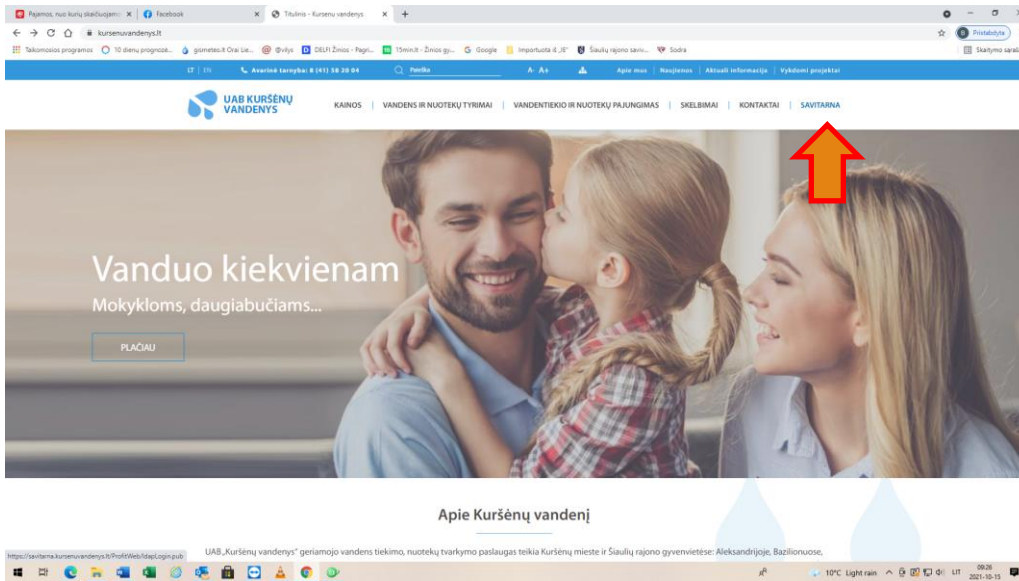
Pajamos, nuo kurių skaičiuojama × | Facebook × | Titulinis - Kursenu vandenys × | +

kursenuvandenys.lt

Pristabdyta

Taikomosios programos | 10 dienų prognoze... | gismeteo.lt Orai Lie... | @vilys | DELFI Žinios - Pagri... | 15min.lt - Žinios gy... | Google | Importuota iš „IE" | Šiaulių rajono savi... | Sodra | Skaitymo sąrašas

LT | EN | Avarinė tarnyba: 8 (41) 58 20 04 | Paieška | A- A+ | Apie mus | Naujienos | Aktuali informacija | Vykdomi projektai

UAB KURŠĖNŲ VANDENYS

KAINOS | VANDENS IR NUOTEKŲ TYRIMAI | VANDENTIEKIO IR NUOTEKŲ PAJUNGIMAS | SKELBIMAI | KONTAKTAI | SAVITARNA

Vanduo kiekvienam

Mokykloms, daugiabučiams...

PLAČIAU

Apie Kuršėnų vandenį

https://savitarna.kursenuvandenys.lt/ProfitWeb/ldapLogin.pub

UAB „Kuršėnų vandenys" geriamojo vandens tiekimo, nuotekų tvarkymo paslaugas teikia Kuršėnų mieste ir Šiaulių rajono gyvenvietėse: Aleksandrijoje, Bazilionuose,

10°C Light rain | LIT | 09:26 2021-10-15